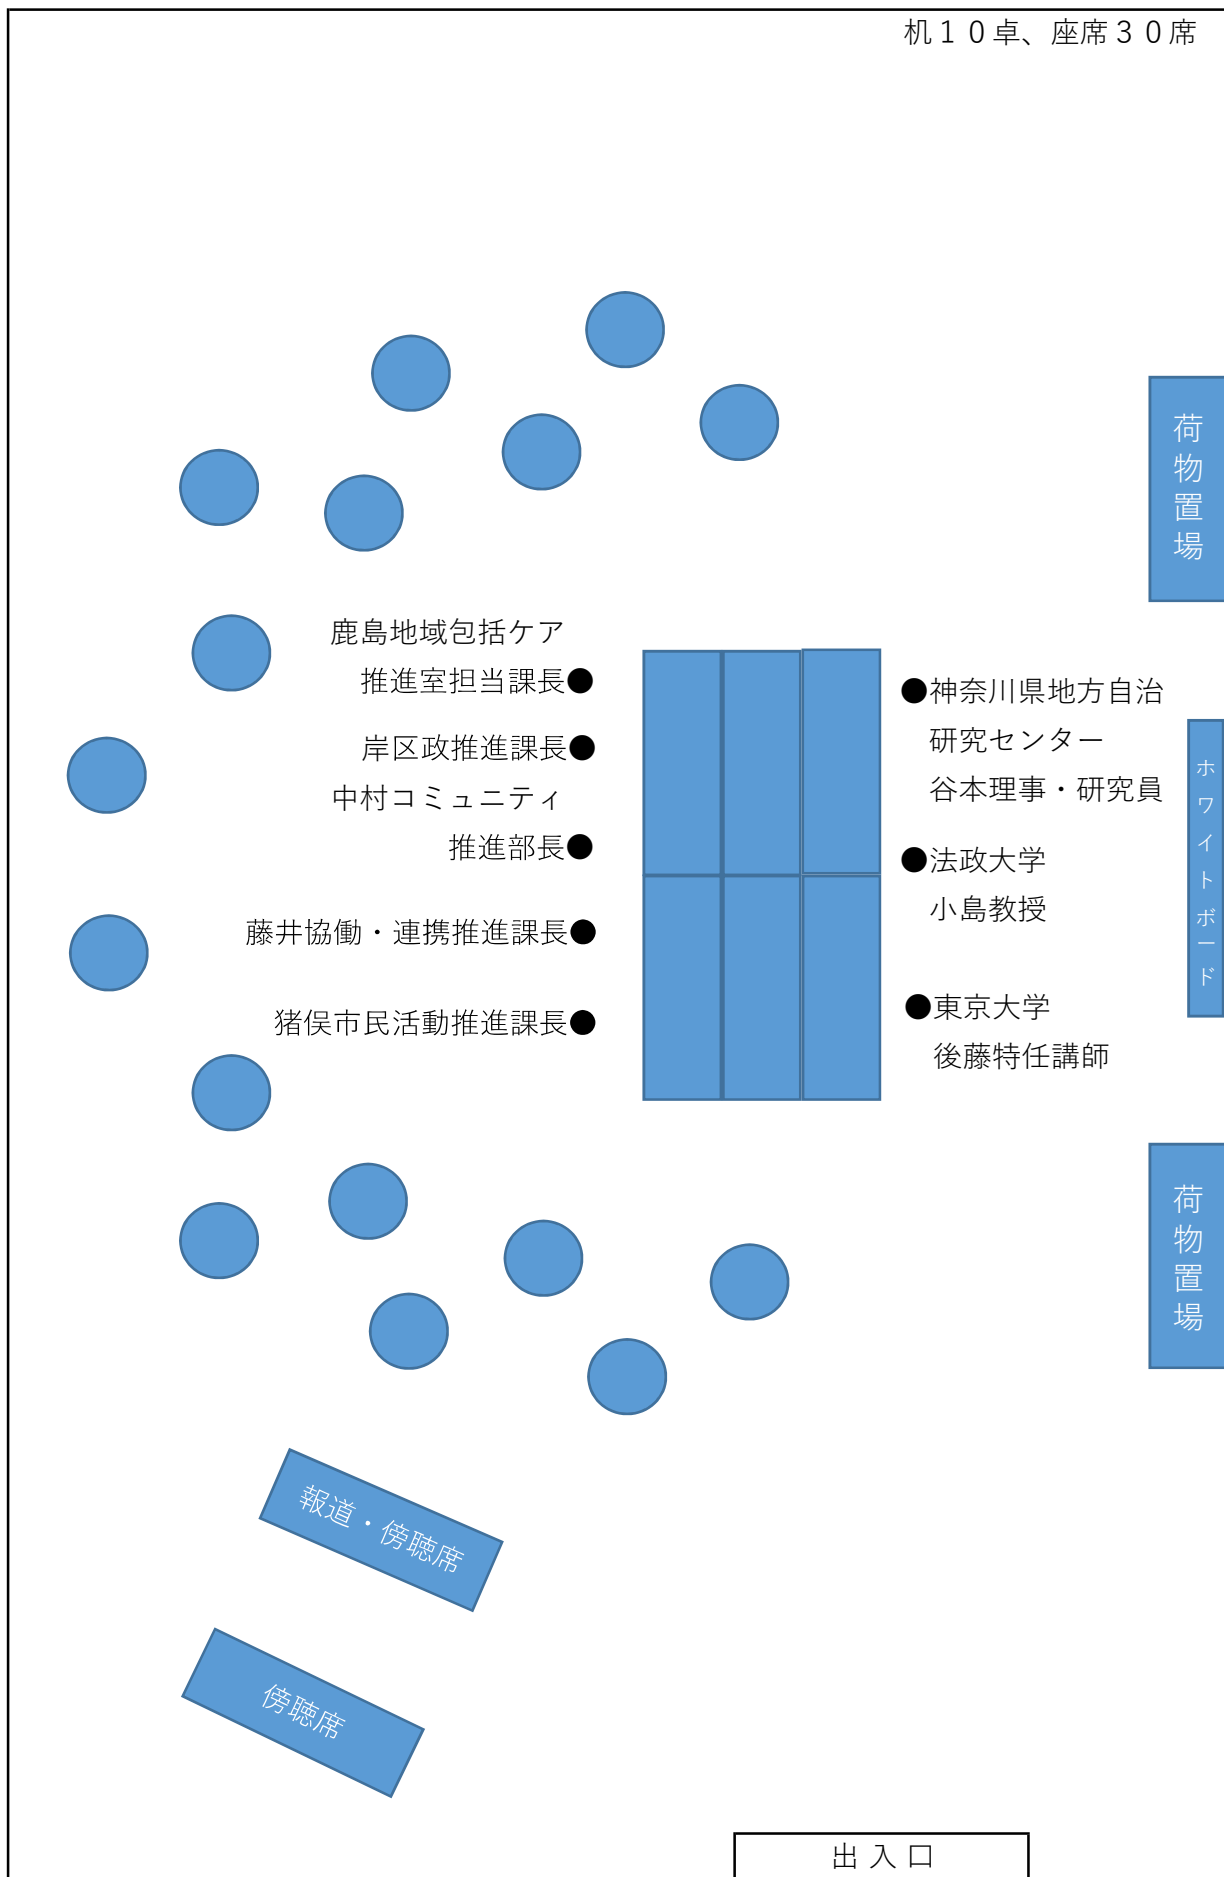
机１０卓、座席３０席

荷物置場

鹿島地域包括ケア
推進室担当課長●

岸区政推進課長●
中村コミュニティ
推進部長●

藤井協働・連携推進課長●

猪俣市民活動推進課長●

●神奈川県地方自治
研究センター
谷本理事・研究員

●法政大学
小島教授

●東京大学
後藤特任講師

ホワイトボード

荷物置場

報道・傍聴席

傍聴席

出入口